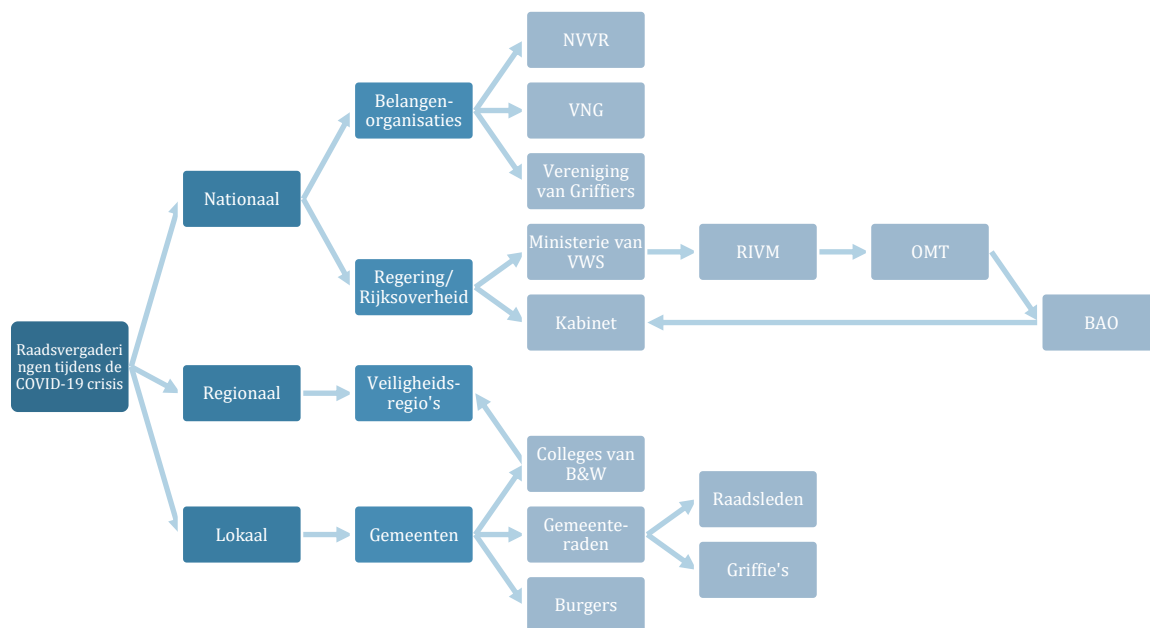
Raadsvergaderingen tijdens de COVID-19 crisis

Nationaal

Belangen-organisaties

NVVR

VNG

Vereniging van Griffiers

Regering/ Rijksoverheid

Ministerie van VWS

RIVM

OMT

BAO

Kabinet

Regionaal

Veiligheids-regio's

Lokaal

Gemeenten

Colleges van B&W

Gemeente-raden

Raadsleden

Griffie's

Burgers